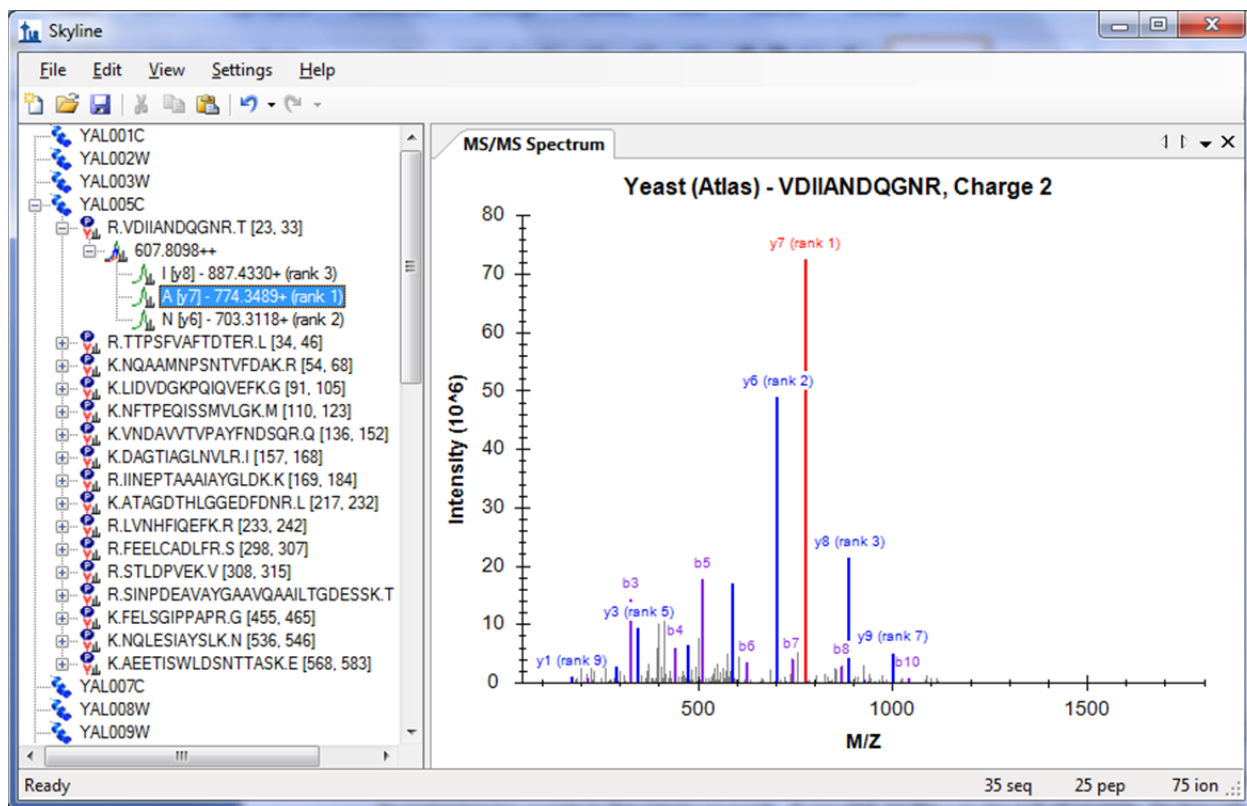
Skyline

File Edit View Settings Help

YAL001C
YAL002W
YAL003W
YAL005C
R.VDIIANDQGNR.T [23, 33]
607.8098++
I [y8] - 887.4330+ (rank 3)
A [y7] - 774.3489+ (rank 1)
N [y6] - 703.3118+ (rank 2)
R.TTPSFVAFTDTER.L [34, 46]
K.NQAAMNPSNTVFDAK.R [54, 68]
K.LIDVDGKPQIQVEFK.G [91, 105]
K.NFTPEQISSMVLGK.M [110, 123]
K.VNDAVVTVPAYFNDSQR.Q [136, 152]
K.DAGTIAGLNVLR.I [157, 168]
R.IINEPTAAAIAYGLDK.K [169, 184]
K.ATAGDTHLGGEDFDNR.L [217, 232]
R.LVNHFIQEFK.R [233, 242]
R.FEELCADLFR.S [298, 307]
R.STLDPVEK.V [308, 315]
R.SINPDEAVAYGAAVQAAILTGDESSK.T
K.FELSGIPPAPR.G [455, 465]
K.NQLESIAYSLK.N [536, 546]
K.AEETISWLDSNTTASK.E [568, 583]
YAL007C
YAL008W
YAL009W

MS/MS Spectrum

Yeast (Atlas) - VDIIANDQGNR, Charge 2

Intensity (10^6)

80
70
60
50
40
30
20
10
0

y7 (rank 1)
y6 (rank 2)
y8 (rank 3)
b5
b3
y3 (rank 5)
b4
b6
b7
b8
y9 (rank 7)
b10
y1 (rank 9)

500
1000
1500

M/Z

Ready
35 seq
25 pep
75 ion